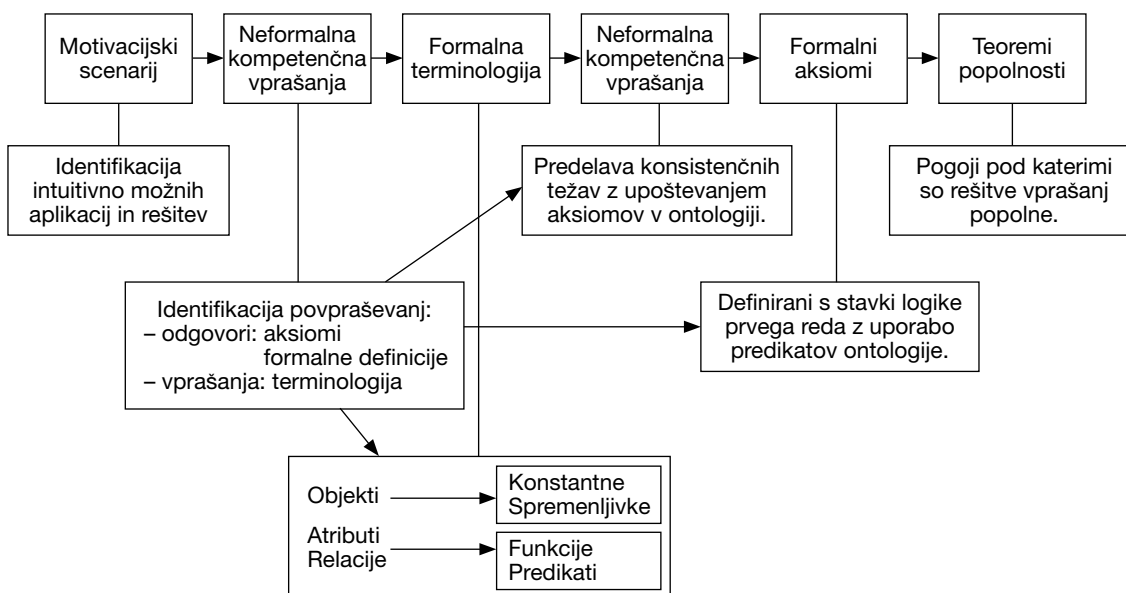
Motivacijski scenarij

Neformalna kompetenčna vprašanja

Formalna terminologija

Neformalna kompetenčna vprašanja

Formalni aksiomi

Teoremi popolnosti

Identifikacija intuitivno možnih aplikacij in rešitev

Predelava konsistenčnih težav z upoštevanjem aksiomov v ontologiji.

Pogoji pod katerimi so rešitve vprašanj popolne.

Identifikacija povpraševanj:
– odgovori: aksiomi formalne definicije
– vprašanja: terminologija

Definirani s stavki logike prvega reda z uporabo predikatov ontologije.

Objekti

Konstantne Spremenljivke

Atributi Relacije

Funkcije Predikati